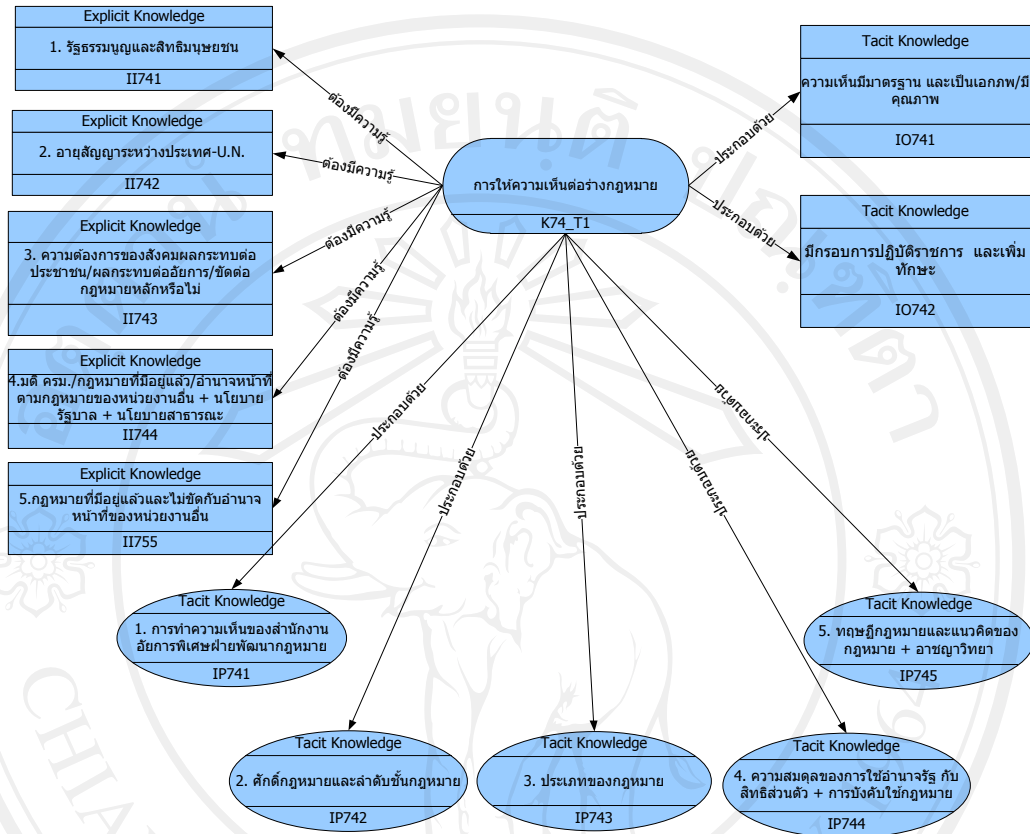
Explicit Knowledge
1. รัฐธรรมนูญและสิทธิมนุษยชน
II741

Explicit Knowledge
2. อายุสัญญาระหว่างประเทศ-U.N.
II742

Explicit Knowledge
3. ความต้องการของสังคมผลกระทบต่อประชาชน/ผลกระทบต่ออัยการ/ขัดต่อกฎหมายหลักหรือไม่
II743

Explicit Knowledge
4.มติ ครม./กฎหมายที่มีอยู่แล้ว/อำนาจหน้าที่ตามกฎหมายของหน่วยงานอื่น + นโยบายรัฐบาล + นโยบายสาธารณะ
II744

Explicit Knowledge
5.กฎหมายที่มีอยู่แล้วและไม่ขัดกับอำนาจหน้าที่ของหน่วยงานอื่น
II755

ต้องมีความรู้
ต้องมีความรู้
ต้องมีความรู้
ต้องมีความรู้
ต้องมีความรู้

การให้ความเห็นต่อร่างกฎหมาย
K74_T1

ประกอบด้วย
ประกอบด้วย

Tacit Knowledge
ความเห็นมีมาตรฐาน และเป็นเอกภพ/มีคุณภาพ
IO741

Tacit Knowledge
มีกรอบการปฏิบัติราชการ และเพิ่มทักษะ
IO742

ประกอบด้วย
ประกอบด้วย
ประกอบด้วย
ประกอบด้วย
ประกอบด้วย

Tacit Knowledge
1. การทำความเห็นของสำนักงานอัยการพิเศษฝ่ายพัฒนากฎหมาย
IP741

Tacit Knowledge
5. ทฤษฎีกฎหมายและแนวคิดของกฎหมาย + อาชญาวิทยา
IP745

Tacit Knowledge
2. ศักดิ์กฎหมายและลำดับชั้นกฎหมาย
IP742

Tacit Knowledge
3. ประเภทของกฎหมาย
IP743

Tacit Knowledge
4. ความสมดุลของการใช้อำนาจรัฐ กับสิทธิส่วนตัว + การบังคับใช้กฎหมาย
IP744